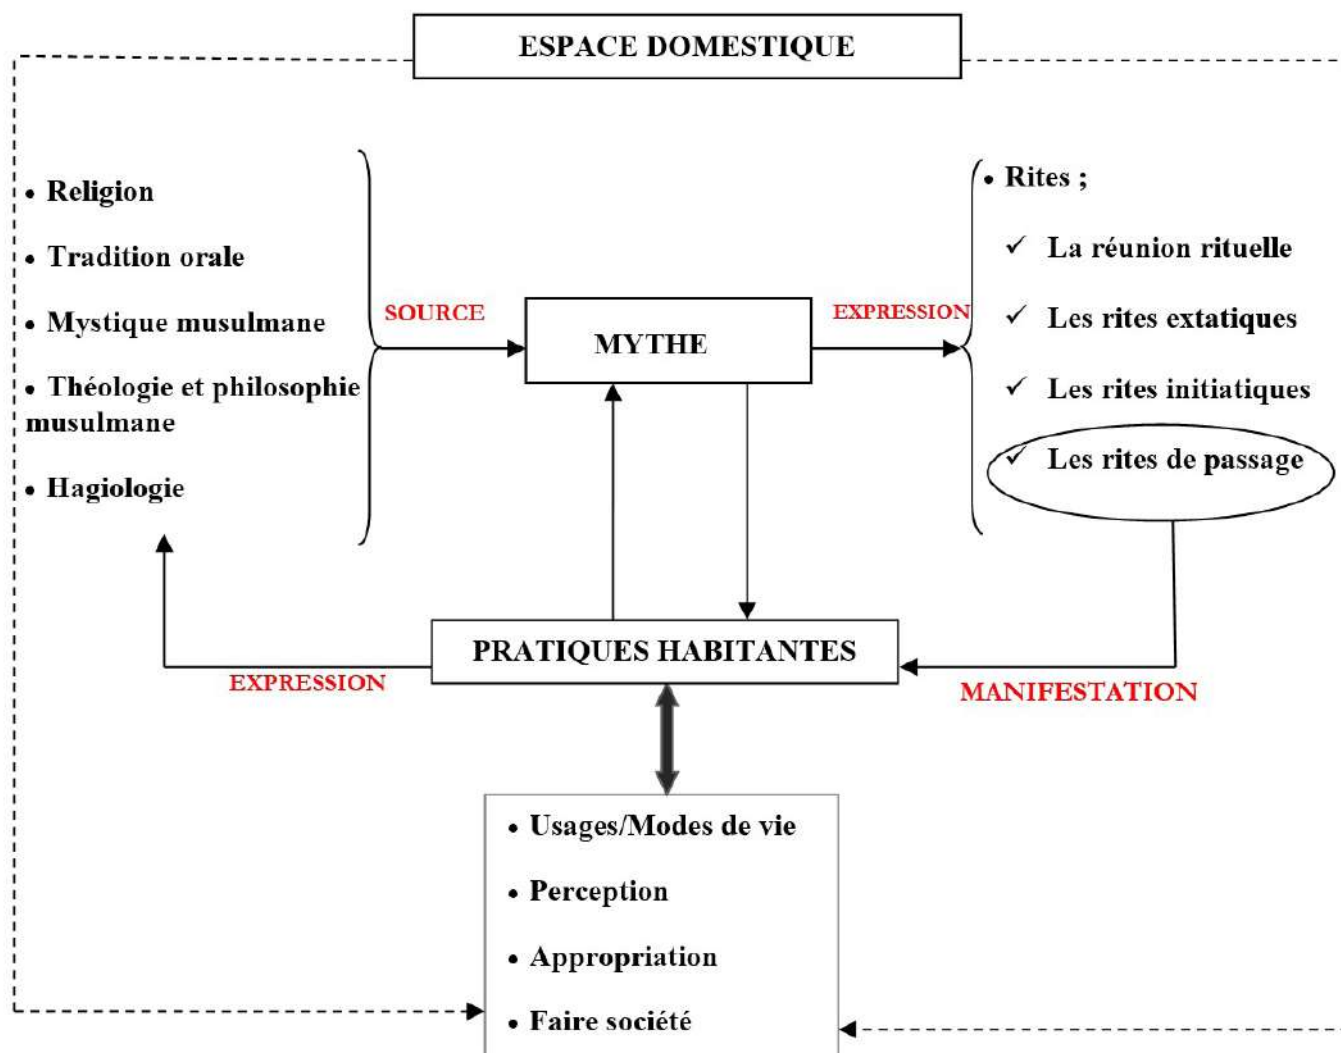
ESPACE DOMESTIQUE

• Religion
• Tradition orale
• Mystique musulmane
• Théologie et philosophie musulmane
• Hagiologie

SOURCE

MYTHE

EXPRESSION

• Rites ;
✓ La réunion rituelle
✓ Les rites extatiques
✓ Les rites initiatiques
✓ Les rites de passage

PRATIQUES HABITANTES

EXPRESSION

MANIFESTATION

• Usages/Modes de vie
• Perception
• Appropriation
• Faire société